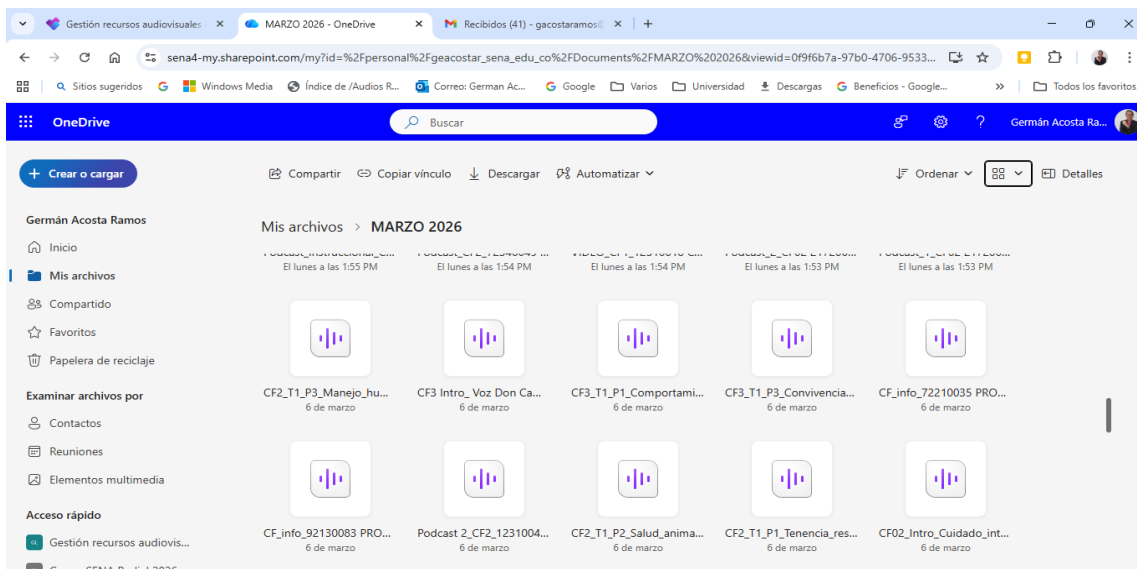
Gestión recursos audiovisuales ×
MARZO 2026 - OneDrive ×
Recibidos (41) - gacostaramos@ ×
+

sena4-my.sharepoint.com/my?id=%2Fpersonal%2Fgeacostar_sena_edu_co%2FDocuments%2FMARZO%202026&viewid=0f9f6b7a-97b0-4706-9533...

Sitios sugeridos
Windows Media
Índice de /Audios R...
Correo: German Ac...
Google
Varios
Universidad
Descargas
Beneficios - Google...
Todos los favoritos

OneDrive
Buscar
Germán Acosta Ra...

Crear o cargar
Compartir
Copiar vínculo
Descargar
Automatizar
Ordenar
Detalles

Germán Acosta Ramos
Inicio
Mis archivos
Compartido
Favoritos
Papelera de reciclaje

Examinar archivos por
Contactos
Reuniones
Elementos multimedia

Acceso rápido
Gestión recursos audiovis...

Mis archivos > MARZO 2026

El lunes a las 1:55 PM
El lunes a las 1:54 PM
El lunes a las 1:54 PM
El lunes a las 1:53 PM
El lunes a las 1:53 PM

CF2_T1_P3_Manejo_hu...
6 de marzo
CF3 Intro_ Voz Don Ca...
6 de marzo
CF3_T1_P1_Comportami...
6 de marzo
CF3_T1_P3_Convivencia...
6 de marzo
CF_info_72210035 PRO...
6 de marzo

CF_info_92130083 PRO...
6 de marzo
Podcast 2_CF2_1231004...
6 de marzo
CF2_T1_P2_Salud_anima...
6 de marzo
CF2_T1_P1_Tenencia_res...
6 de marzo
CF02_Intro_Cuidado_int...
6 de marzo